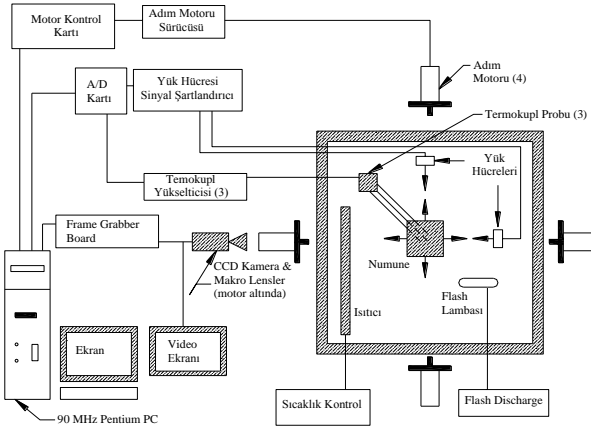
Motor Kontrol Kartı

Adım Motoru Sürücüsü

Adım Motoru (4)

A/D Kartı

Yük Hücresi Sinyal Şartlandırıcı

Termokupl Probu (3)

Yük Hücreleri

Temokupl Yükseltici­si (3)

Frame Grabber Board

CCD Kamera & Makro Lensler (motor altında)

Numune

Isıtıcı

Flash Lambası

Ekran

Video Ekranı

Sıcaklık Kontrol

Flash Discharge

90 MHz Pentium PC